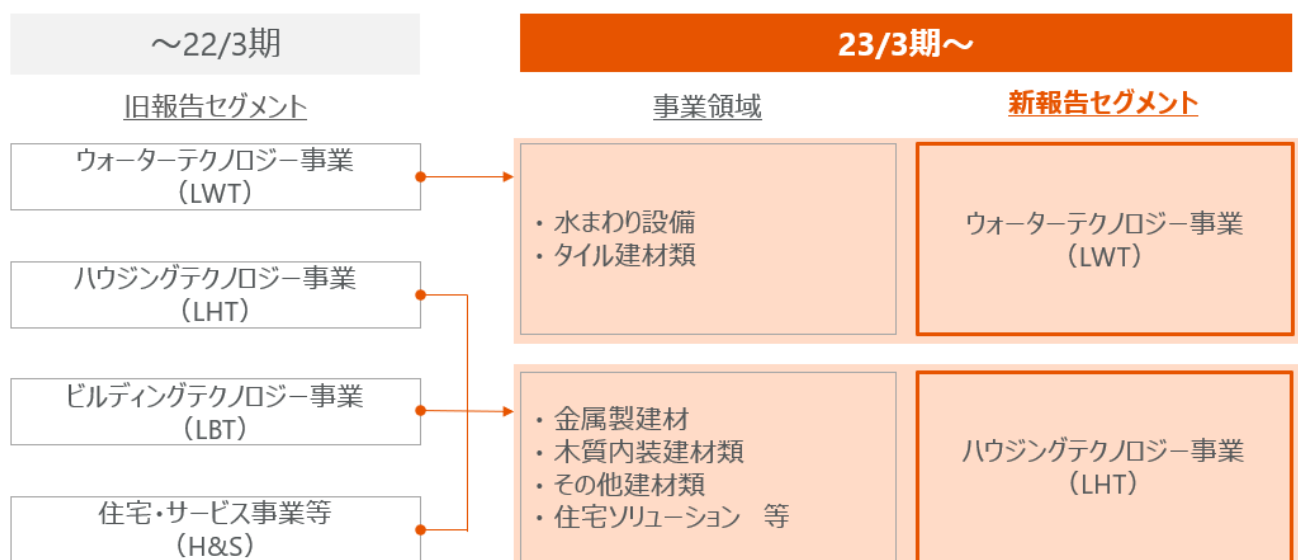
～22/3期

23/3期～

旧報告セグメント

事業領域

新報告セグメント

ウォーターテクノロジー事業
（LWT）

ハウジングテクノロジー事業
（LHT）

ビルディングテクノロジー事業
（LBT）

住宅・サービス事業等
（H&S）

・水まわり設備
・タイル建材類

ウォーターテクノロジー事業
（LWT）

・金属製建材
・木質内装建材類
・その他建材類
・住宅ソリューション　等

ハウジングテクノロジー事業
（LHT）